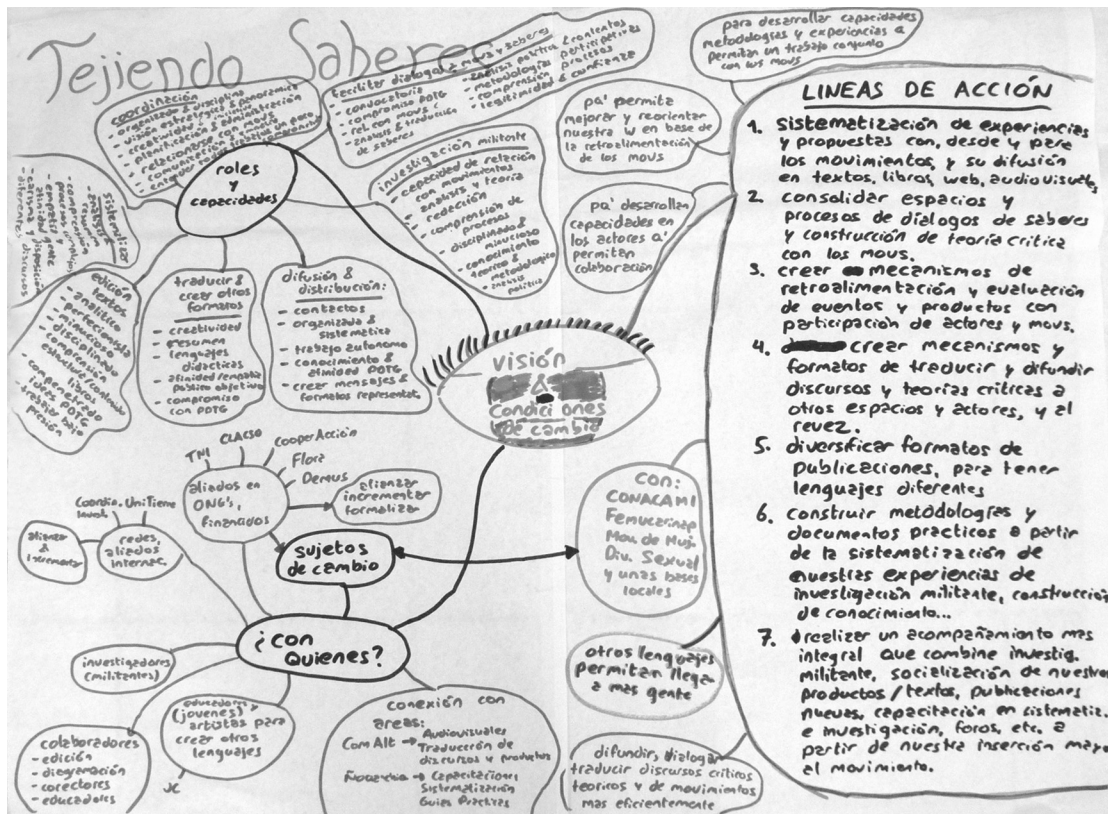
Tejiendo Saberes

coordinación
- organizado & disciplina
- visión estratégica & panorámica
- creatividad & sistematización
- planificación & administración
- relacionarse con mous
- comunicación con mous
- entender su situación coyuntural

facilitar dialogo & nuevos saberes
- convocatoria
- compromiso PDTG
- rel con mous
- análisis & traducción de saberes
- análisis político & contextos
- metodologías participativas
- comprensión procesos
- legitimidad & confianza

para desarrollar capacidades metodologías y experiencias a permitan un trabajo conjunto con los mous

pa' permita mejorar y reorientar nuestra W en base de la retroalimentación de los mous

investigación militante
- capacidad de relación con movimientos
- análisis y teoría
- redacción
- comprensión de procesos
- disciplinado & minucioso
- conocimiento teórico & metodológico
- análisis político

pa' desarrollar capacidades en los actores a' permiten colaboración

roles y capacidades

sistematizar
- análisis
- comprensión
- procesos
- empatía gente
- dinámica & disposición
- síntesis y discursos

edición textos
- analítico
- perfeccionista
- minucioso
- disciplinado
- comprensión estructura/contenido
- compromiso libros
- conocimiento PDTG
- trabajo bajo presión

traducir & crear otros formatos
- creatividad
- resumen
- lenguajes didácticos
- afinidad/empatía público objetivo
- compromiso con PDTG

difusión & distribución:
- contactos
- organizado & sistemático
- trabajo autónomo
- conocimiento & afinidad PDTG
- crear mensajes & formatos representat.

Visión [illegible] & Condiciones de cambio

TNI
CLACSO
CooperAcción
Flora
Demus

aliados en ONG's, financiados

afianzar incrementar formalizar

Coordin. Uni Tierra local

redes, aliados internac.

afianzar & incrementar

sujetos de cambio

Con:
CONACAMI
Femucarinap
Mov. de Muj. Div. Sexual
y unas bases locales

¿con quienes?

investigadores (militantes)

educadores y (jovenes) artistas para crear otros lenguajes

JC

colaboradores
- edición
- diagramación
- correctores
- educadores

conexión con áreas:
Com Alt → Audiovisuales
Traducción de discursos y productos
Proacción → Capacitaciones
Sistematización
Guías Practicas

otros lenguajes permitan llegar a mas gente

difundir, dialogar traducir discursos críticos teóricos y de movimientos mas eficientemente

LINEAS DE ACCIÓN
1. Sistematización de experiencias y propuestas con, desde y pese los movimientos, y su difusión en textos, libros, web, audiovisuales
2. consolidar espacios y procesos de dialogos de saberes y construcción de teoría crítica con los mous.
3. crear mecanismos de retroalimentación y evaluación de eventos y productos con participación de actores y mous.
4. crear mecanismos y formatos de traducir y difundir discursos y teorías críticas a otros espacios y actores, y al revez.
5. diversificar formatos de publicaciones, para tener lenguajes diferentes
6. construir metodologías y documentos practicos a partir de la sistematización de nuestras experiencias de investigación militante, construcción de conocimiento...
7. realizar un acompañamiento mas integral que combine investig. militante, socialización de nuestros productos / textos, publicaciones nuevas, capacitación en sistematiz. e investigación, foros, etc. a partir de nuestra inserción mayor el movimiento.